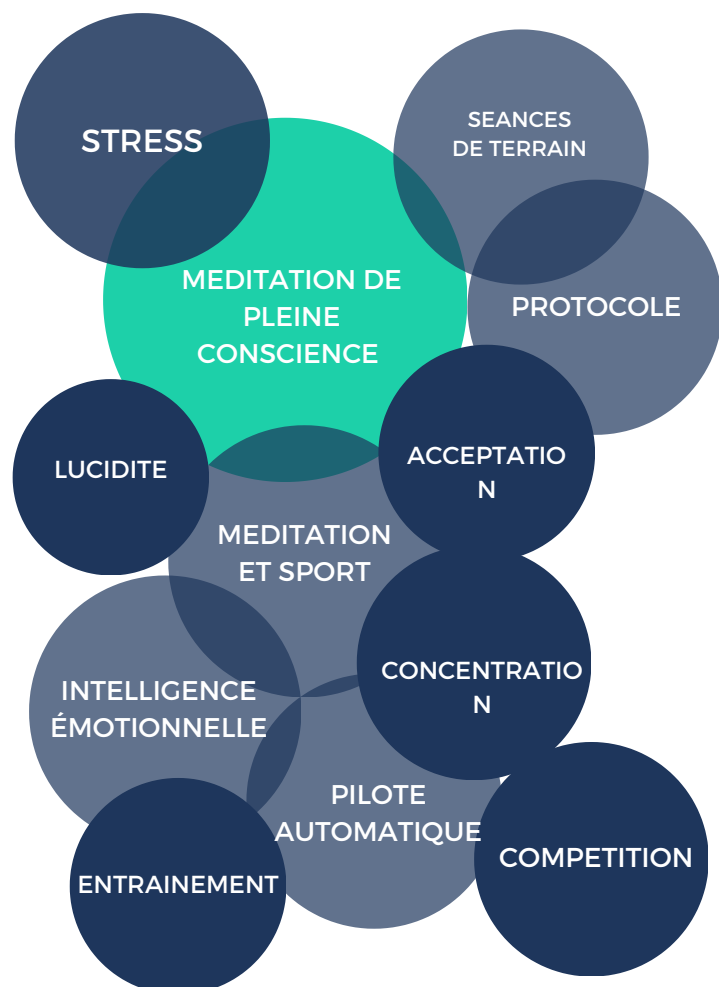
STRESS

SEANCES DE TERRAIN

MEDITATION DE PLEINE CONSCIENCE

PROTOCOLE

LUCIDITE

ACCEPTATIO N

MEDITATION ET SPORT

INTELLIGENCE ÉMOTIONNELLE

CONCENTRATIO N

PILOTE AUTOMATIQUE

COMPETITION

ENTRAINEMENT